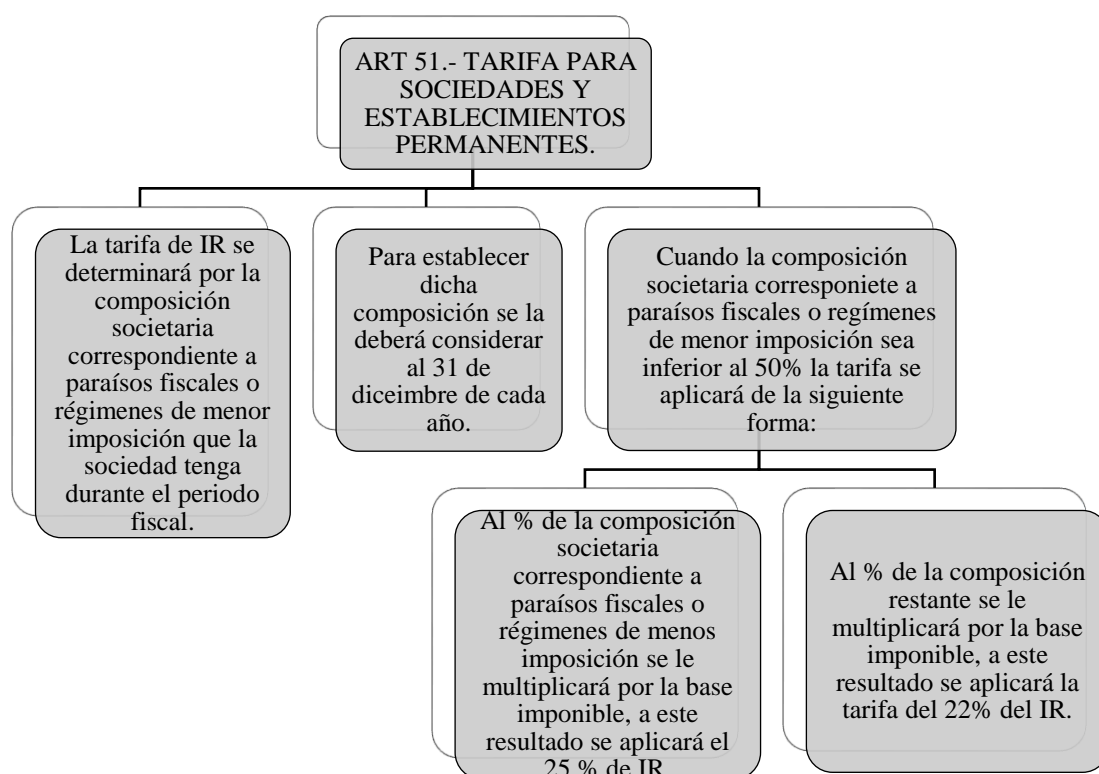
ART 51.- TARIFA PARA SOCIEDADES Y ESTABLECIMIENTOS PERMANENTES.

La tarifa de IR se determinará por la composición societaria correspondiente a paraísos fiscales o régimenes de menor imposición que la sociedad tenga durante el periodo fiscal.

Para establecer dicha composición se la deberá considerar al 31 de diceimbre de cada año.

Cuando la composición societaria corresponiete a paraísos fiscales o regímenes de menor imposición sea inferior al 50% la tarifa se aplicará de la siguiente forma:

Al % de la composición societaria correspondiente a paraísos fiscales o régimenes de menos imposición se le multiplicará por la base imponible, a este resultado se aplicará el 25 % de IR

Al % de la composición restante se le multiplicará por la base imponible, a este resultado se aplicará la tarifa del 22% del IR.